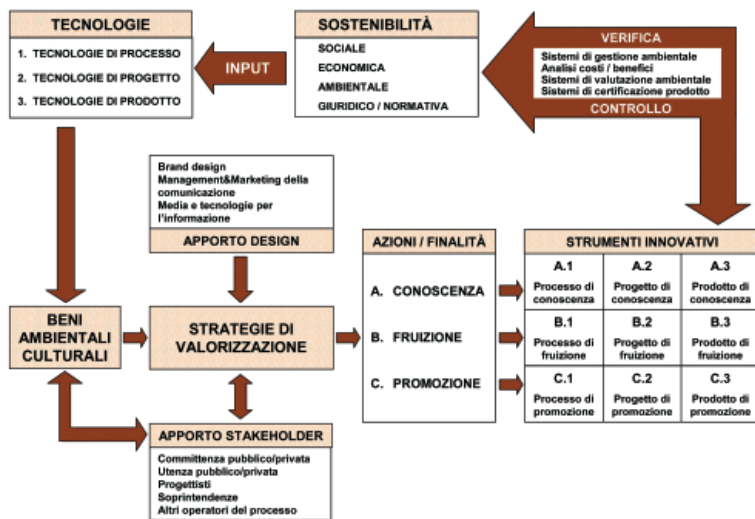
TECNOLOGIE

1. TECNOLOGIE DI PROCESSO
2. TECNOLOGIE DI PROGETTO
3. TECNOLOGIE DI PRODOTTO

INPUT

SOSTENIBILITÀ

SOCIALE
ECONOMICA
AMBIENTALE
GIURIDICO / NORMATIVA

VERIFICA

Sistemi di gestione ambientale
Analisi costi / benefici
Sistemi di valutazione ambientale
Sistemi di certificazione prodotto

CONTROLLO

Brand design
Management&Marketing della comunicazione
Media e tecnologie per l'informazione

APPORTO DESIGN

BENI AMBIENTALI CULTURALI

STRATEGIE DI VALORIZZAZIONE

AZIONI / FINALITÀ

A. CONOSCENZA
B. FRUIZIONE
C. PROMOZIONE

STRUMENTI INNOVATIVI

| A.1 Processo di conoscenza | A.2 Progetto di conoscenza | A.3 Prodotto di conoscenza |
|---|---|---|
| B.1 Processo di fruizione | B.2 Progetto di fruizione | B.3 Prodotto di fruizione |
| C.1 Processo di promozione | C.2 Progetto di promozione | C.3 Prodotto di promozione |

APPORTO STAKEHOLDER

Committenza pubblico/privata
Utenza pubblico/privata
Progettisti
Soprintendenze
Altri operatori del processo